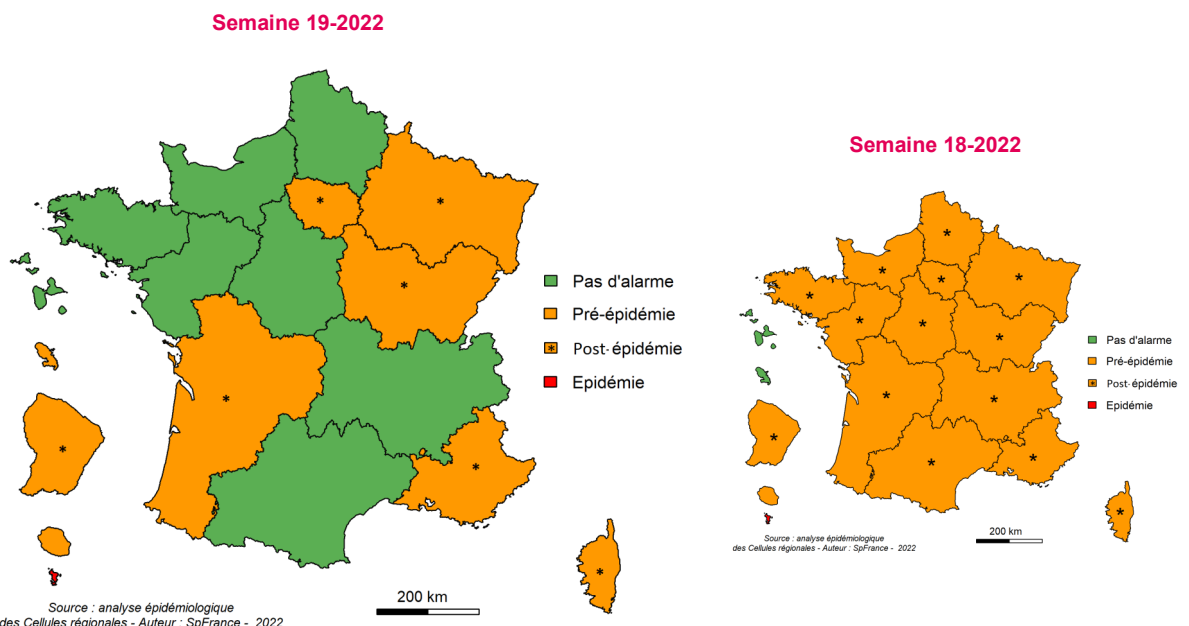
Semaine 19-2022

Pas d'alarme
Pré-épidémie
Post-épidémie
Epidémie

200 km

Source : analyse épidémiologique
des Cellules regionales - Auteur : SpFrance - 2022

Semaine 18-2022

Pas d'alarme
Pré-épidémie
Post-épidémie
Epidémie

200 km

Source : analyse épidémiologique
des Cellules régionales - Auteur : SpFrance - 2022